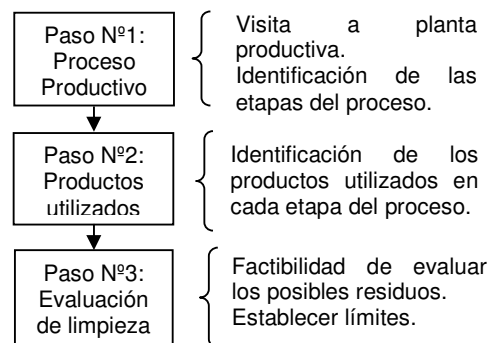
Paso Nº1: Proceso Productivo

Visita a planta productiva. Identificación de las etapas del proceso.

Paso Nº2: Productos utilizados

Identificación de los productos utilizados en cada etapa del proceso.

Paso Nº3: Evaluación de limpieza

Factibilidad de evaluar los posibles residuos. Establecer límites.